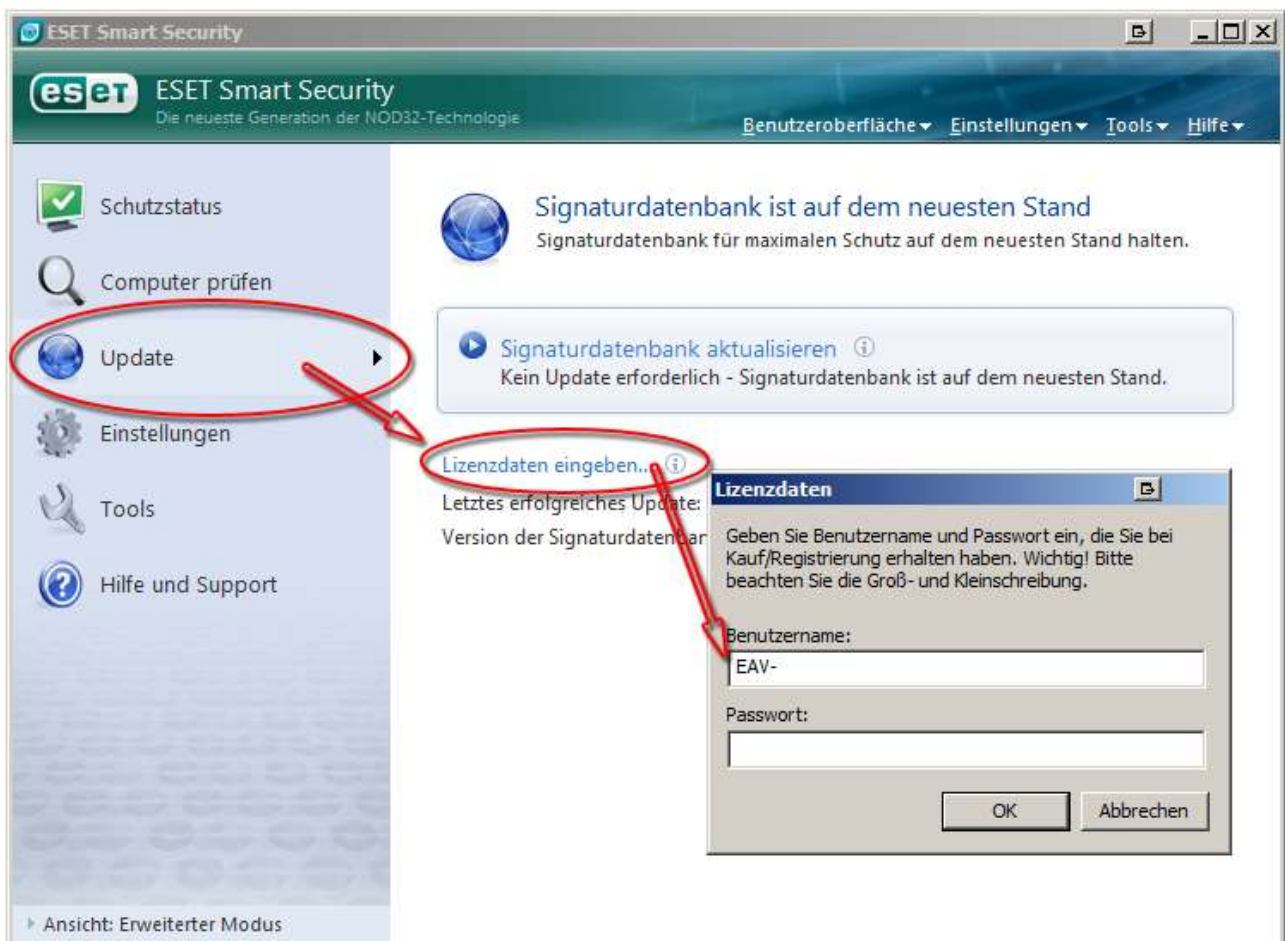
ESET Smart Security

eset ESET Smart Security
Die neueste Generation der NOD32-Technologie

Benutzeroberfläche ▾ Einstellungen ▾ Tools ▾ Hilfe ▾

Schutzstatus
Computer prüfen
Update
Einstellungen
Tools
Hilfe und Support

Ansicht: Erweiterter Modus

Signaturdatenbank ist auf dem neuesten Stand
Signaturdatenbank für maximalen Schutz auf dem neuesten Stand halten.

Signaturdatenbank aktualisieren
Kein Update erforderlich - Signaturdatenbank ist auf dem neuesten Stand.

Lizenzdaten eingeben...
Letztes erfolgreiches Update:
Version der Signaturdatenbar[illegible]

Lizenzdaten

Geben Sie Benutzername und Passwort ein, die Sie bei Kauf/Registrierung erhalten haben. Wichtig! Bitte beachten Sie die Groß- und Kleinschreibung.

Benutzername:
EAV-
Passwort:

OK
Abbrechen